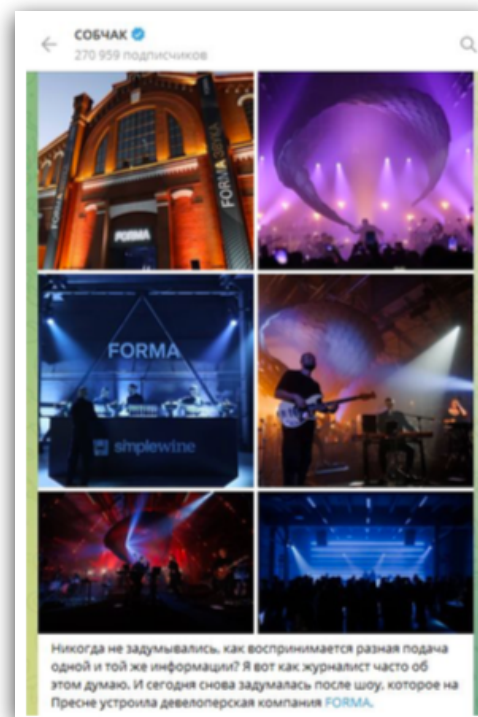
СОБЧАК
270 959 подписчиков

FORMA

FORMA

FORMA

simplewine

Никогда не задумывались, как воспринимается разная подача одной и той же информации? Я вот как журналист часто об этом думаю. И сегодня снова задумалась после шоу, которое на Пресне устроила девелоперская компания FORMA.